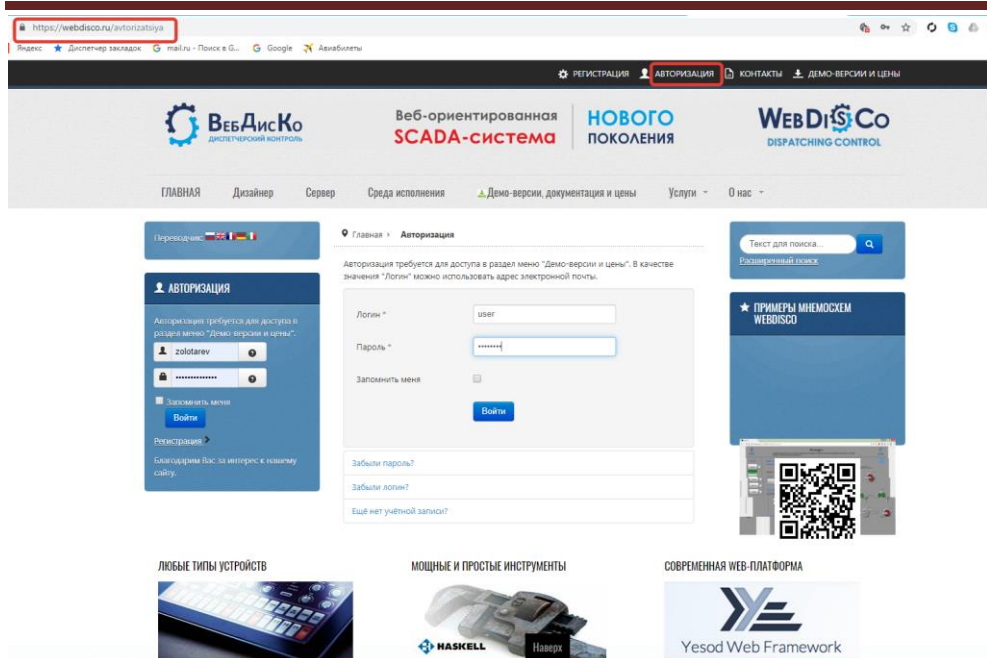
https://webdisco.ru/avtorizatsiya

Яндекс Диспетчер закладок mail.ru - Поиск в G... Google Авиабилеты

РЕГИСТРАЦИЯ АВТОРИЗАЦИЯ КОНТАКТЫ ДЕМО-ВЕРСИИ И ЦЕНЫ

ВебДисКо
ДИСПЕТЧЕРСКИЙ КОНТРОЛЬ

Веб-ориентированная SCADA-система

НОВОГО ПОКОЛЕНИЯ

WebDisCo
DISPATCHING CONTROL

ГЛАВНАЯ Дизайнер Сервер Среда исполнения Демо-версии, документация и цены Услуги О нас

Переводчик:

АВТОРИЗАЦИЯ

Авторизация требуется для доступа в раздел меню "Демо-версии и цены".

zolotarev

••••••••••••••

Запомнить меня

Войти

Регистрация

Благодарим Вас за интерес к нашему сайту.

Главная › Авторизация

Авторизация требуется для доступа в раздел меню "Демо-версии и цены". В качестве значения "Логин" можно использовать адрес электронной почты.

Логин *
user

Пароль *
••••••••

Запомнить меня

Войти

Забыли пароль?

Забыли логин?

Ещё нет учётной записи?

Текст для поиска...

Расширенный поиск

ПРИМЕРЫ МНЕМОСХЕМ WEBDISCO

ЛЮБЫЕ ТИПЫ УСТРОЙСТВ

МОЩНЫЕ И ПРОСТЫЕ ИНСТРУМЕНТЫ

HASKELL

Наверх

СОВРЕМЕННАЯ WEB-ПЛАТФОРМА

Yesod Web Framework